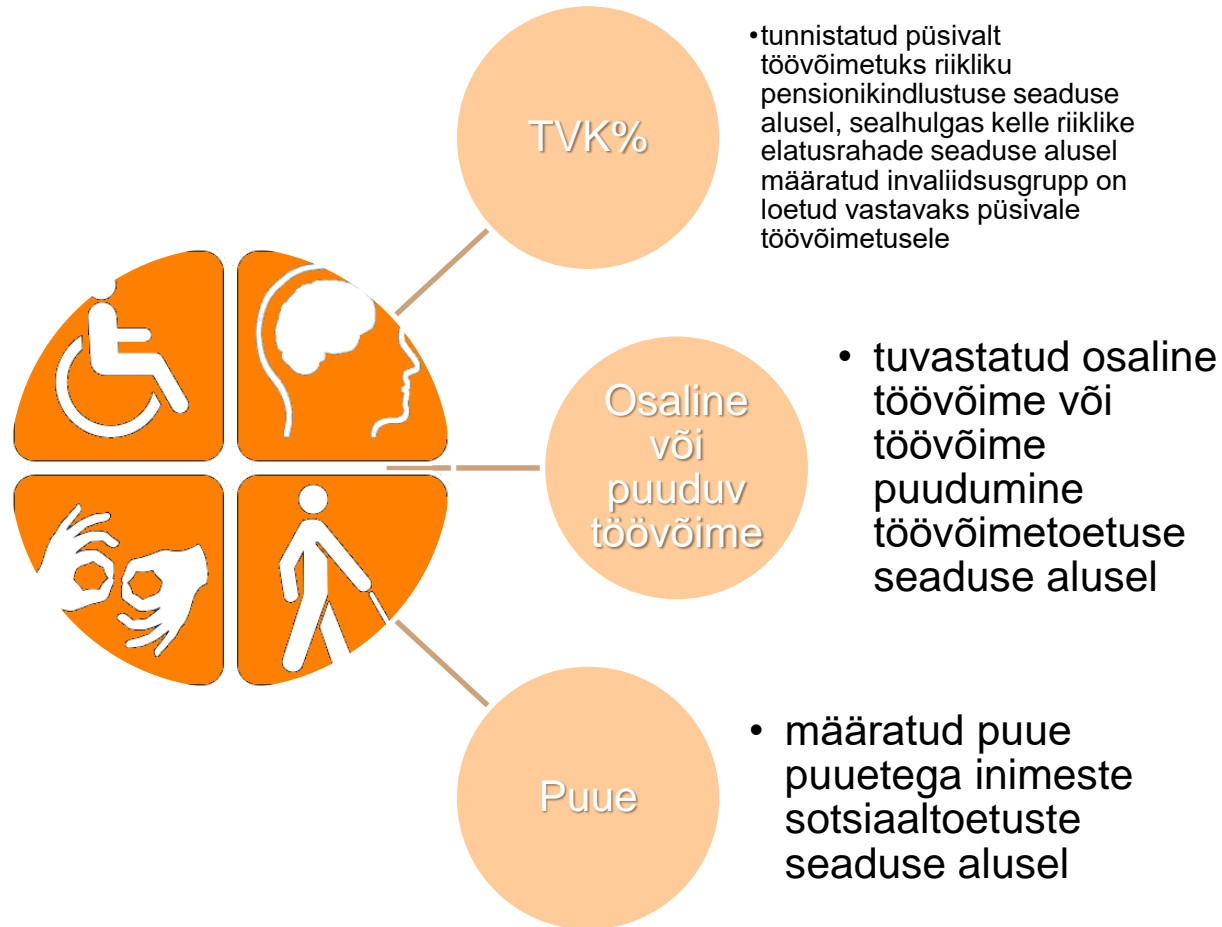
TVK%

• tunnistatud püsivalt töövõimetuks riikliku pensionikindlustuse seaduse alusel, sealhulgas kelle riiklike elatusrahade seaduse alusel määratud invaliidsusgrupp on loetud vastavaks püsivale töövõimetusele

Osaline või puuduv töövõime

• tuvastatud osaline töövõime või töövõime puudumine töövõimetoetuse seaduse alusel

Puue

• määratud puue puuetega inimeste sotsiaaltoetuste seaduse alusel